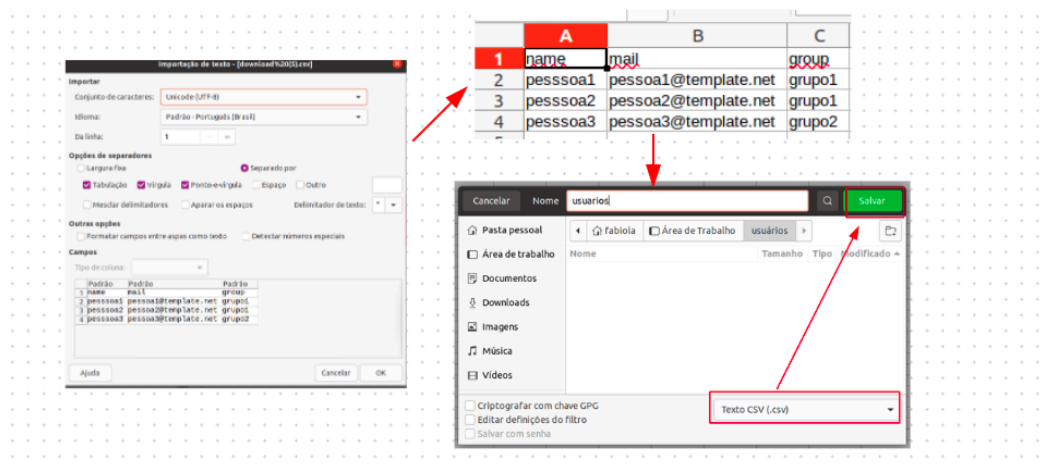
Importação de texto - [download%20(5).csv]

Importar
Conjunto de caracteres: Unicode (UTF-8)
Idioma: Padrão - Português (Brasil)
Da linha: 1

Opções de separadores
Largura fixa
Separado por
Tabulação
Vírgula
Ponto-e-vírgula
Espaço
Outro
Mesclar delimitadores
Aparar os espaços
Delimitador de texto: "

Outras opções
Formatar campos entre aspas como texto
Detectar números especiais

Campos
Tipo de coluna:

| | Padrão | Padrão | Padrão |
|---|---|---|---|
| 1 | name | mail | group |
| 2 | pesssoa1 | pessoa1@template.net | grupo1 |
| 3 | pesssoa2 | pessoa2@template.net | grupo1 |
| 4 | pesssoa3 | pessoa3@template.net | grupo2 |

Ajuda
Cancelar
OK

| | A | B | C |
|---|---|---|---|
| 1 | name | mail | group |
| 2 | pesssoa1 | pessoa1@template.net | grupo1 |
| 3 | pesssoa2 | pessoa2@template.net | grupo1 |
| 4 | pesssoa3 | pessoa3@template.net | grupo2 |

Cancelar
Nome
usuarios
Salvar

Pasta pessoal
Área de trabalho
Documentos
Downloads
Imagens
Música
Vídeos

fabiola
Área de Trabalho
usuários

Nome
Tamanho
Tipo
Modificado

Criptografar com chave GPG
Editar definições do filtro
Salvar com senha
Texto CSV (.csv)